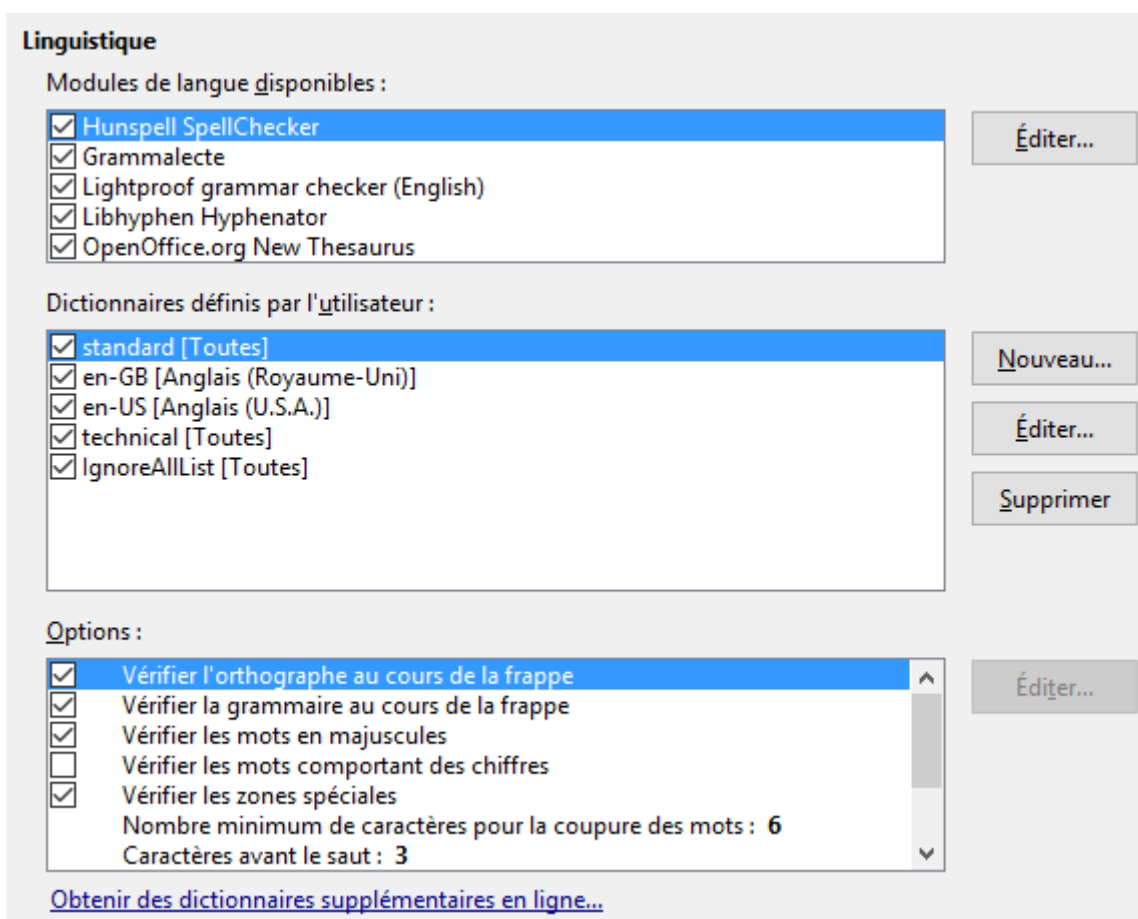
Linguistique

Modules de langue disponibles :

Hunspell SpellChecker
Grammalecte
Lightproof grammar checker (English)
Libhyphen Hyphenator
OpenOffice.org New Thesaurus

Éditer...

Dictionnaires définis par l'utilisateur :

standard [Toutes]
en-GB [Anglais (Royaume-Uni)]
en-US [Anglais (U.S.A.)]
technical [Toutes]
IgnoreAllList [Toutes]

Nouveau...
Éditer...
Supprimer

Options :

Vérifier l'orthographe au cours de la frappe
Vérifier la grammaire au cours de la frappe
Vérifier les mots en majuscules
Vérifier les mots comportant des chiffres
Vérifier les zones spéciales
Nombre minimum de caractères pour la coupure des mots : 6
Caractères avant le saut : 3

Éditer...

Obtenir des dictionnaires supplémentaires en ligne...